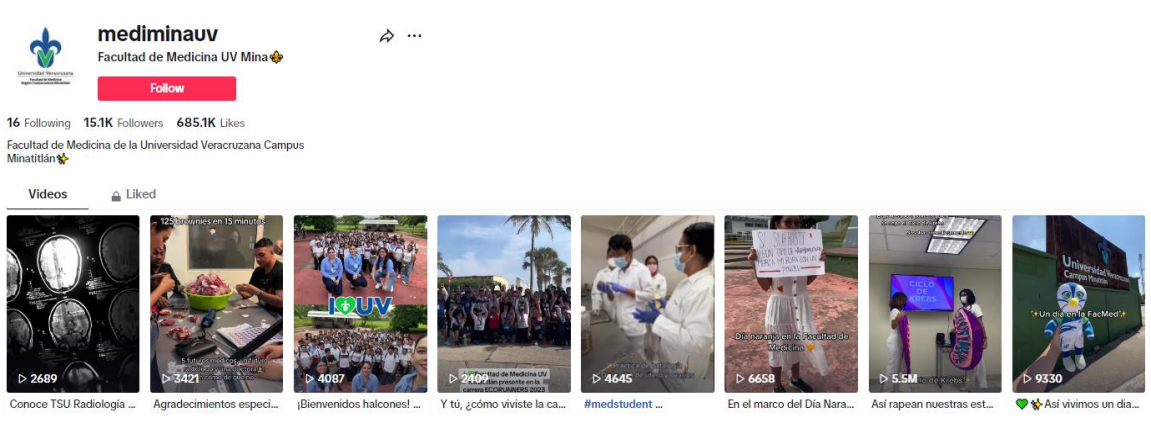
Universidad Veracruzana
Facultad de Medicina

mediminauv

Facultad de Medicina UV Mina⚜️

Follow

16 Following 15.1K Followers 685.1K Likes

Facultad de Medicina de la Universidad Veracruzana Campus Minatitlán⚜️

Videos

Liked

▷ 2689
Conoce TSU Radiología ...

125 brownies en 15 minutes
▷ 3421
Agradecimientos especi...

I 💚 UV
▷ 4087
¡Bienvenidos halcones! ...

Facultad de Medicina UV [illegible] presente en la carrera ECORUNNERS 2023
▷ 2409
Y tú, ¿cómo viviste la ca...

▷ 4645
#medstudent ...

Día naranja en la Facultad de Medicina
▷ 6658
En el marco del Día Nara...

CICLO DE KREBS
▷ 5.5M
Así rapean nuestras est...

Universidad Veracruzana Campus Minatitlán
✨Un día en la FacMed✨
▷ 9330
💚⚜️Así vivimos un día...